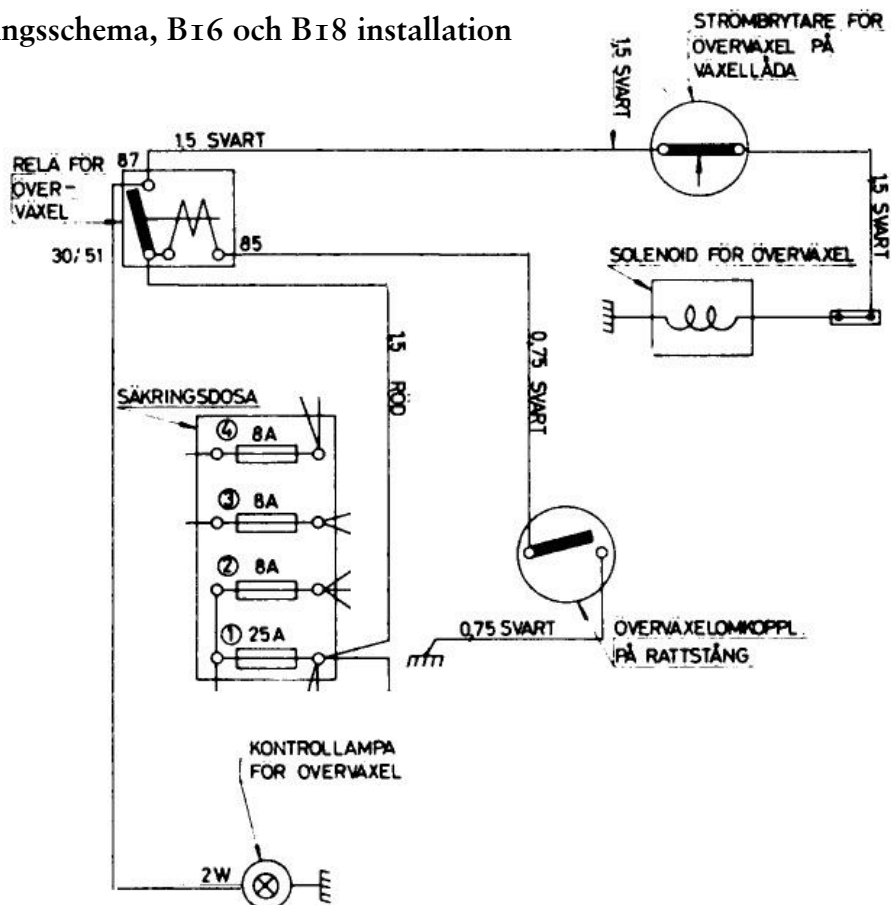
ngsschema, B16 och B18 installation

STRÖMBRYTARE FÖR
OVERVAXEL PÅ
VAXELLÅDA

1,5 SVART

RELÄ FÖR
ÖVER-
VAXEL

87

1,5 SVART

30/51

85

1,5 SVART

SOLENOID FÖR ÖVERVAXEL

1,5 RÖD

0,75 SVART

SÄKRINGSDOSA

④ 8A

③ 8A

② 8A

① 25A

0,75 SVART

ÖVERVAXELOMKOPPL.
PÅ RATTSTÅNG

KONTROLLAMPA
FÖR ÖVERVAXEL

2W